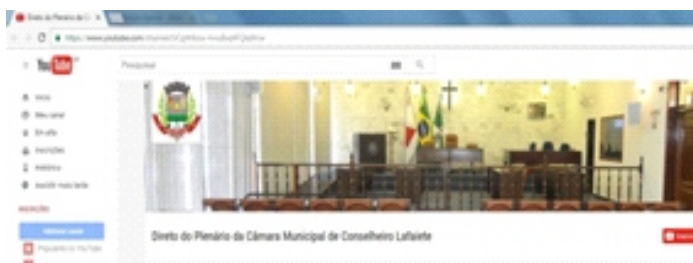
Direto do Plenário da C ×

https://www.youtube.com/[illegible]

YouTube

Pesquisar

Início
Meu canal
Em alta
Inscrições
Histórico
Assistir mais tarde

INSCRIÇÕES

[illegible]
Populares no YouTube

Direto do Plenário da Câmara Municipal de Conselheiro Lafaiete